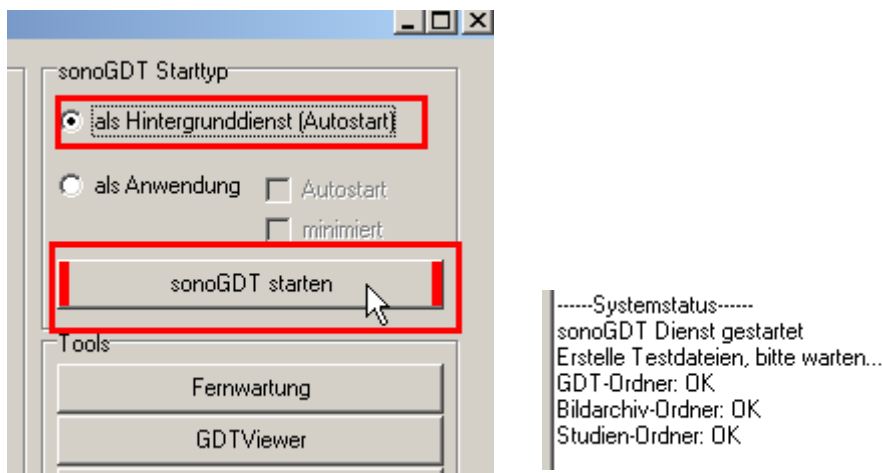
sonoGDT Starttyp

als Hintergrunddienst (Autostart)

als Anwendung

Autostart

minimiert

sonoGDT starten

Tools

Fernwartung

GDTViewer

------Systemstatus------
sonoGDT Dienst gestartet
Erstelle Testdateien, bitte warten...
GDT-Ordner: OK
Bildarchiv-Ordner: OK
Studien-Ordner: OK